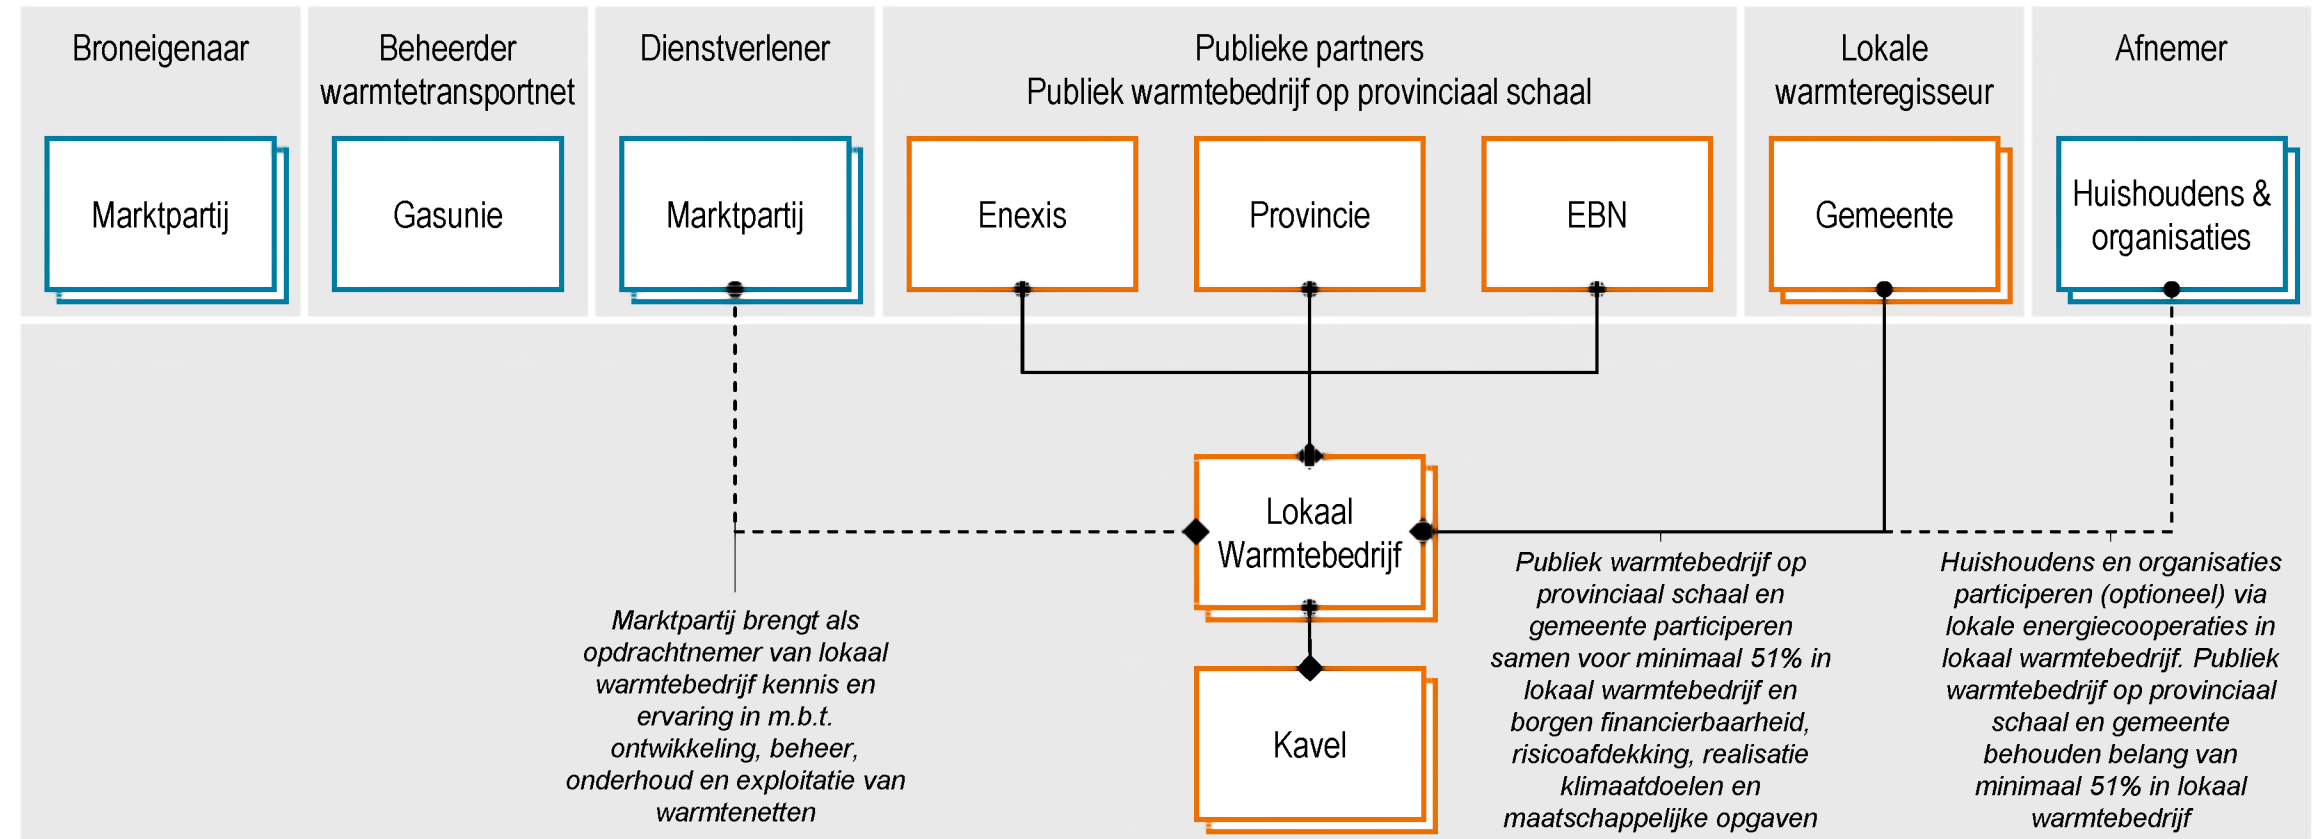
Broneigenaar

Beheerder warmtetransportnet

Dienstverlener

Publieke partners
Publiek warmtebedrijf op provinciaal schaal

Lokale warmteregisseur

Afnemer

Marktpartij

Gasunie

Marktpartij

Enexis

Provincie

EBN

Gemeente

Huishoudens & organisaties

Lokaal Warmtebedrijf

Kavel

Marktpartij brengt als opdrachtnemer van lokaal warmtebedrijf kennis en ervaring in m.b.t. ontwikkeling, beheer, onderhoud en exploitatie van warmtenetten

Publiek warmtebedrijf op provinciaal schaal en gemeente participeren samen voor minimaal 51% in lokaal warmtebedrijf en borgen financierbaarheid, risicoafdekking, realisatie klimaatdoelen en maatschappelijke opgaven

Huishoudens en organisaties participeren (optioneel) via lokale energiecooperaties in lokaal warmtebedrijf. Publiek warmtebedrijf op provinciaal schaal en gemeente behouden belang van minimaal 51% in lokaal warmtebedrijf